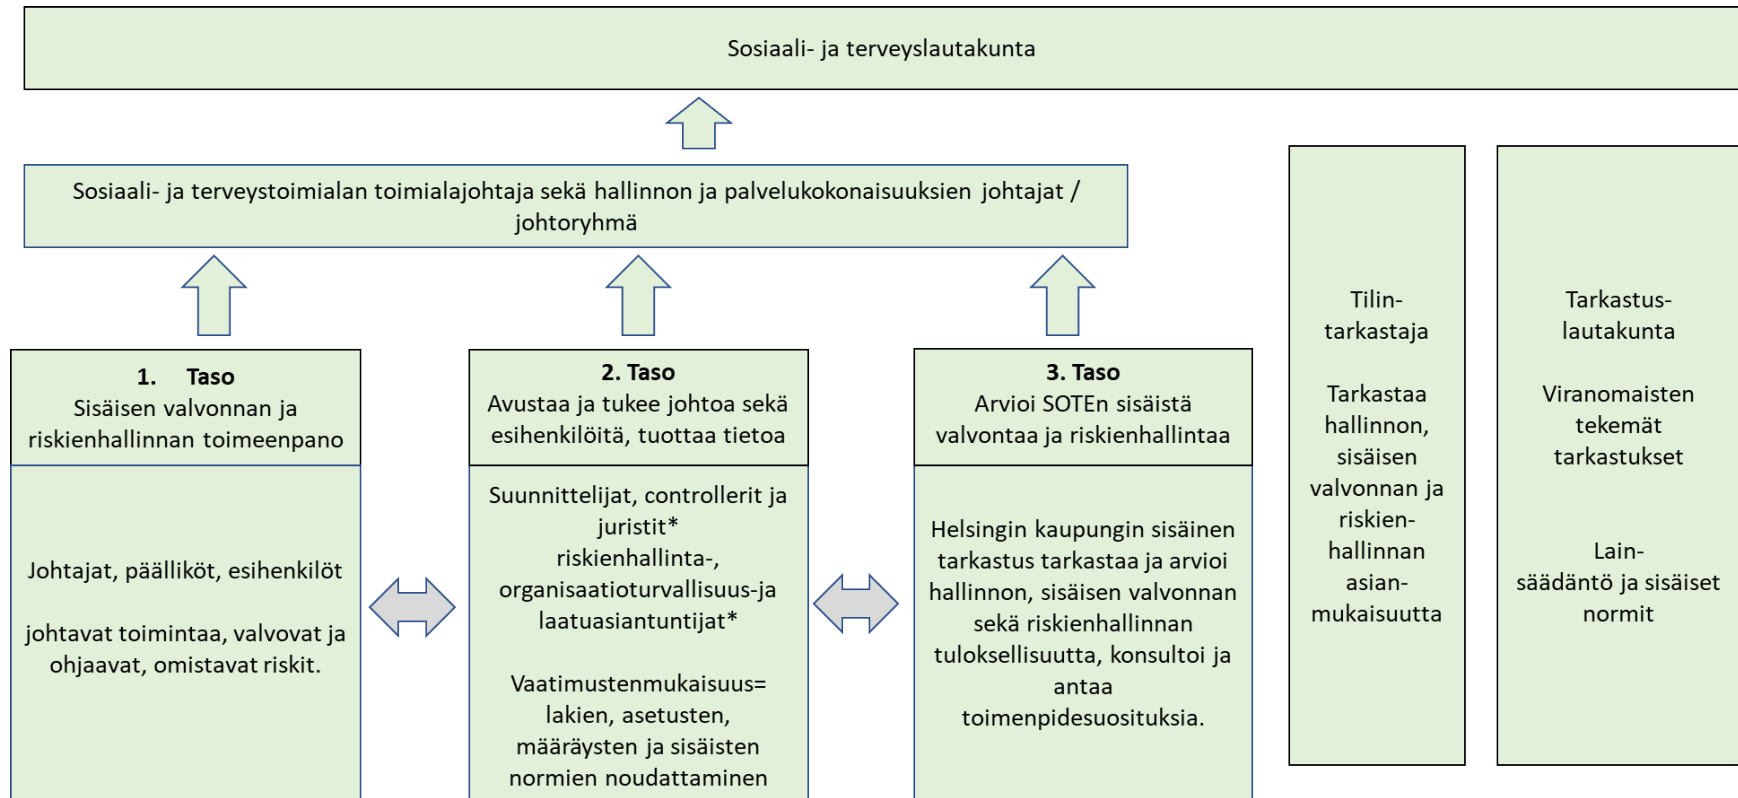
Sosiaali- ja terveyslautakunta

Sosiaali- ja terveystoimialan toimialajohtaja sekä hallinnon ja palvelukokonaisuuksien johtajat / johtoryhmä

1. Taso
Sisäisen valvonnan ja riskienhallinnan toimeenpano

Johtajat, päälliköt, esihenkilöt

johtavat toimintaa, valvovat ja ohjaavat, omistavat riskit.

2. Taso
Avustaa ja tukee johtoa sekä esihenkilöitä, tuottaa tietoa

Suunnittelijat, controllerit ja juristit*
riskienhallinta-, organisaatioturvallisuus-ja laatuasiantuntijat*

Vaatimustenmukaisuus= lakien, asetusten, määräysten ja sisäisten normien noudattaminen

3. Taso
Arvioi SOTEn sisäistä valvontaa ja riskienhallintaa

Helsingin kaupungin sisäinen tarkastus tarkastaa ja arvioi hallinnon, sisäisen valvonnan sekä riskienhallinnan tuloksellisuutta, konsultoi ja antaa toimenpidesuosituksia.

Tilintarkastaja

Tarkastaa hallinnon, sisäisen valvonnan ja riskienhallinnan asianmukaisuutta

Tarkastuslautakunta

Viranomaisten tekemät tarkastukset

Lainsäädäntö ja sisäiset normit